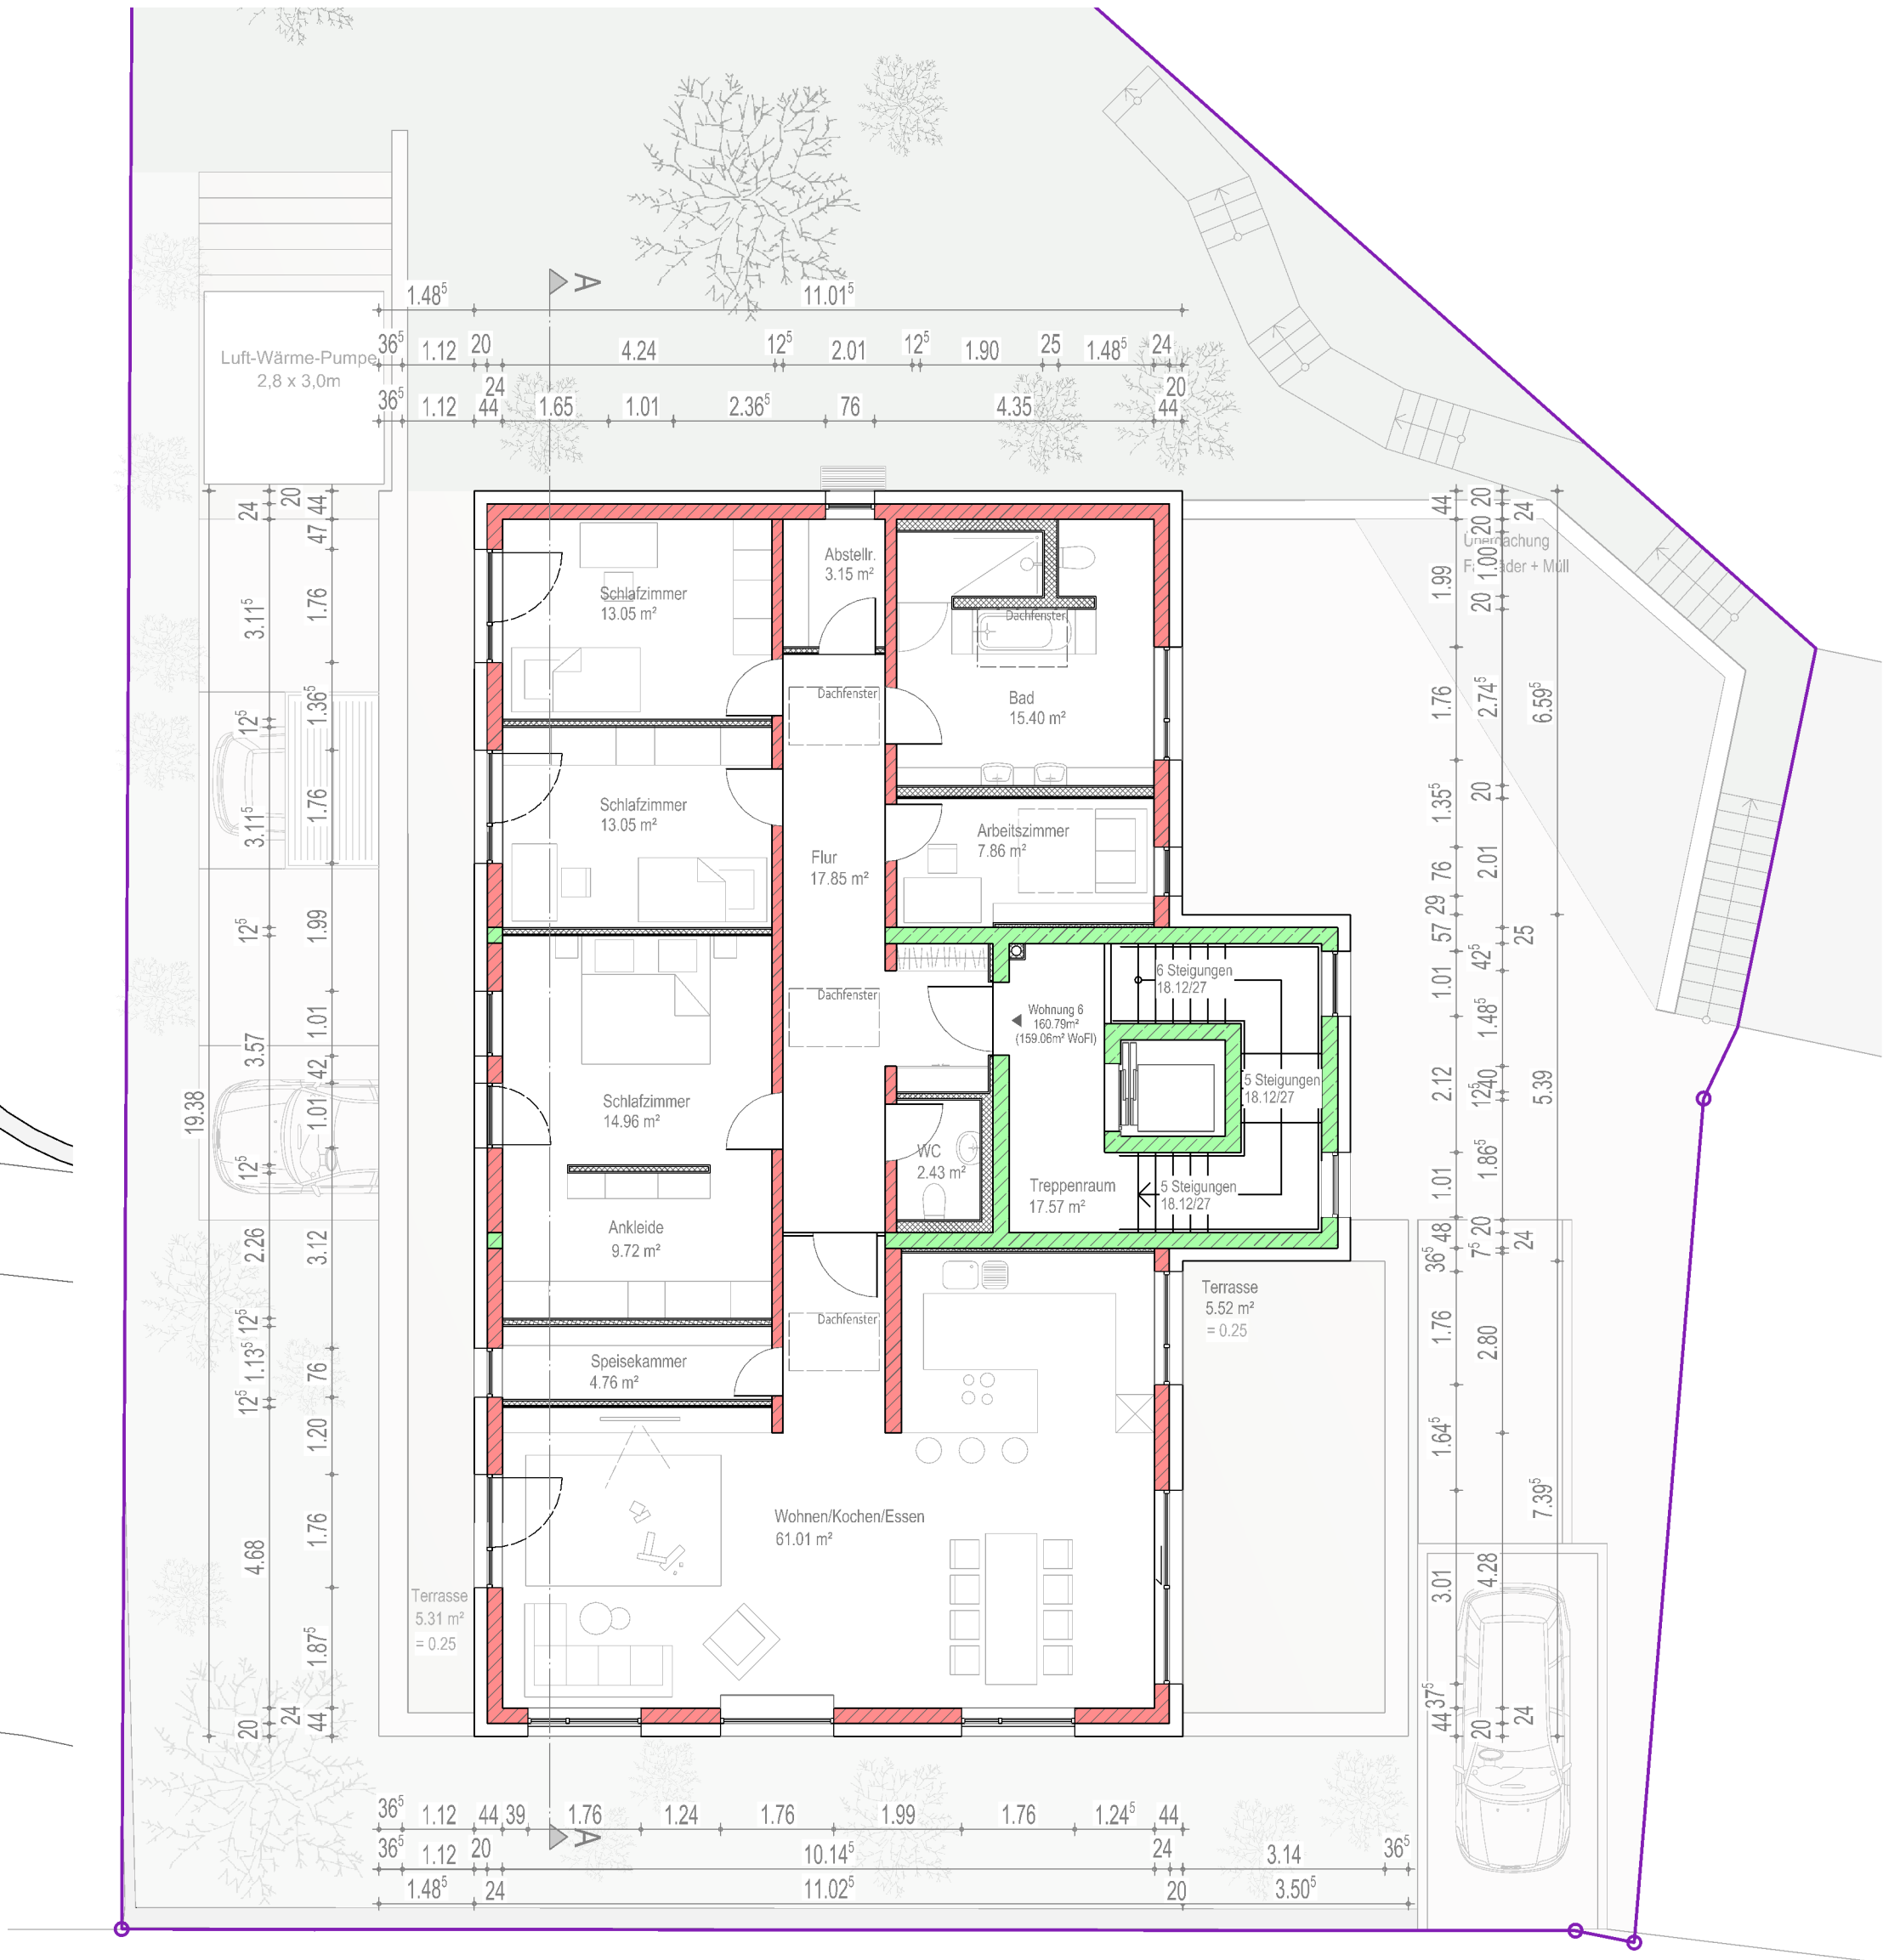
Luft-Wärme-Pumpe
2,8 x 3,0m

A

$1.48^5$ $11.01^5$

$36^5$ 1.12 20 4.24 $12^5$ 2.01 $12^5$ 1.90 25 $1.48^5$ 24

$36^5$ 1.12 24 44 1.65 1.01 $2.36^5$ 76 4.35 20 44

Schlafzimmer
13.05 m²

Abstellr.
3.15 m²

Dachfenster

Bad
15.40 m²

Dachfenster

Schlafzimmer
13.05 m²

Flur
17.85 m²

Arbeitszimmer
7.86 m²

Dachfenster

6 Steigungen
18.12/27

Wohnung 6
160.79m²
(159.06m² WoFl)

5 Steigungen
18.12/27

Schlafzimmer
14.96 m²

WC
2.43 m²

Treppenraum
17.57 m²

5 Steigungen
18.12/27

Ankleide
9.72 m²

Dachfenster

Terrasse
5.52 m²
= 0.25

Speisekammer
4.76 m²

Wohnen/Kochen/Essen
61.01 m²

Terrasse
5.31 m²
= 0.25

Überdachung
Fahrräder + Müll

24 20 44 47 $3.11^5$ 1.76 $12^5$ $1.36^5$ $3.11^5$ 1.76 $12^5$ 1.99 3.57 1.01 42 19.38 1.01 $12^5$ 2.26 3.12 $12^5$ $1.13^5$ 76 $12^5$ 1.20 4.68 1.76 $1.87^5$ 20 24 44

44 20 20 24 1.99 $1.00^5$ 20 1.76 $2.74^5$ $6.59^5$ $1.35^5$ 20 2.01 76 29 57 25 1.01 $42^5$ $1.48^5$ 2.12 $12^5$ 40 5.39 $1.86^5$ 1.01 48 20 $36^5$ $7^5$ 24 1.76 2.80 $1.64^5$ $7.39^5$ 3.01 4.28 $44^5$ $37^5$ 20 24

$36^5$ 1.12 44 39 1.76 1.24 1.76 1.99 1.76 $1.24^5$ 44

$36^5$ 1.12 20 $10.14^5$ 24 3.14 $36^5$

$1.48^5$ 24 $11.02^5$ 20 $3.50^5$

A